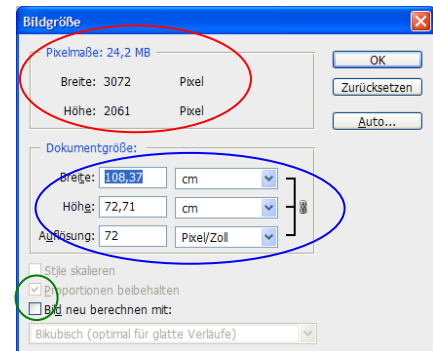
Bildgröße

Pixelmaße: 24,2 MB

Breite: 3072 Pixel

Höhe: 2061 Pixel

OK

Zurücksetzen

Auto...

Dokumentgröße:

Breite: 108,37 cm

Höhe: 72,71 cm

Auflösung: 72 Pixel/Zoll

Stile skalieren

Proportionen beibehalten

Bild neu berechnen mit:

Bikubisch (optimal für glatte Verläufe)